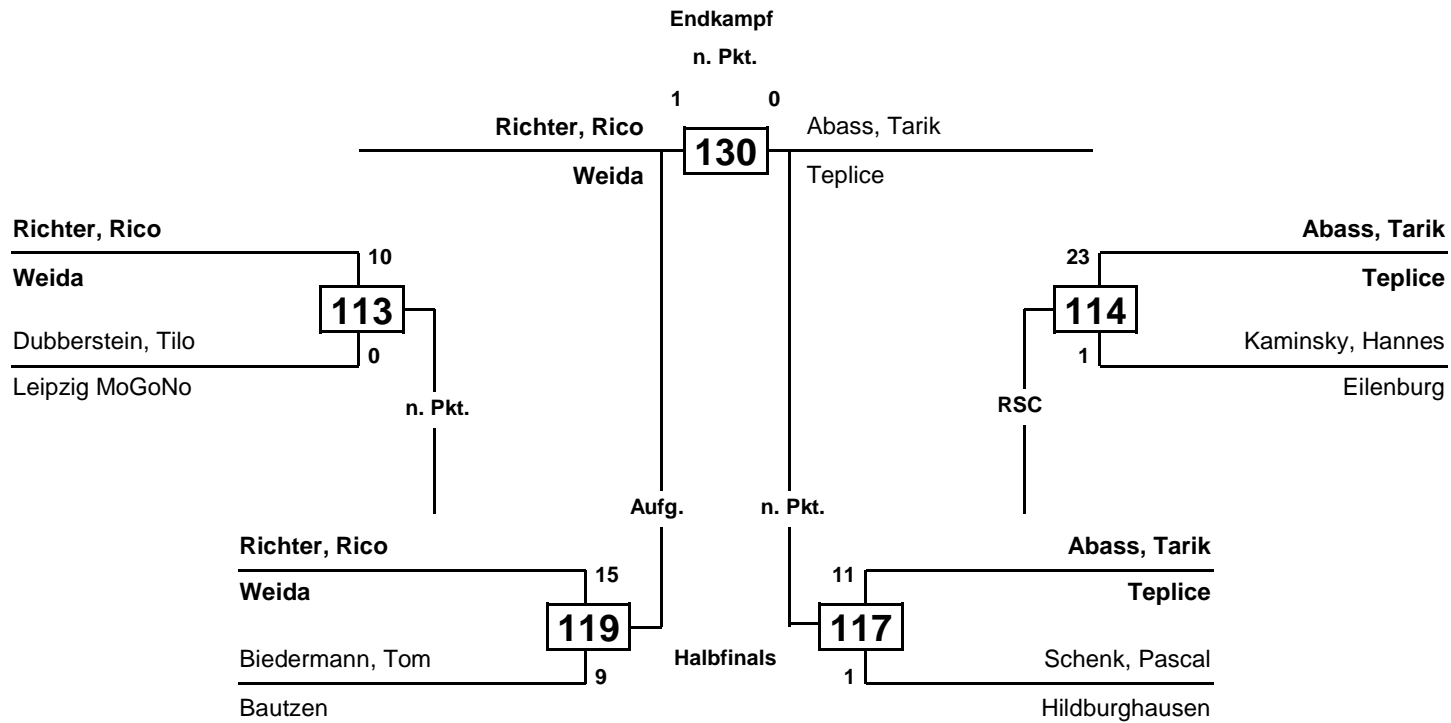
Endkampf

n. Pkt.

1 0

Richter, Rico
Weida

130

Abass, Tarik
Teplice

Richter, Rico
Weida
10
113
Dubberstein, Tilo
0
Leipzig MoGoNo

n. Pkt.

Abass, Tarik
Teplice
23
114
Kaminsky, Hannes
1
Eilenburg

RSC

Aufg.

n. Pkt.

Richter, Rico
Weida
15
119
Biedermann, Tom
9
Bautzen

Halbfinals

Abass, Tarik
Teplice
11
117
Schenk, Pascal
1
Hildburghausen